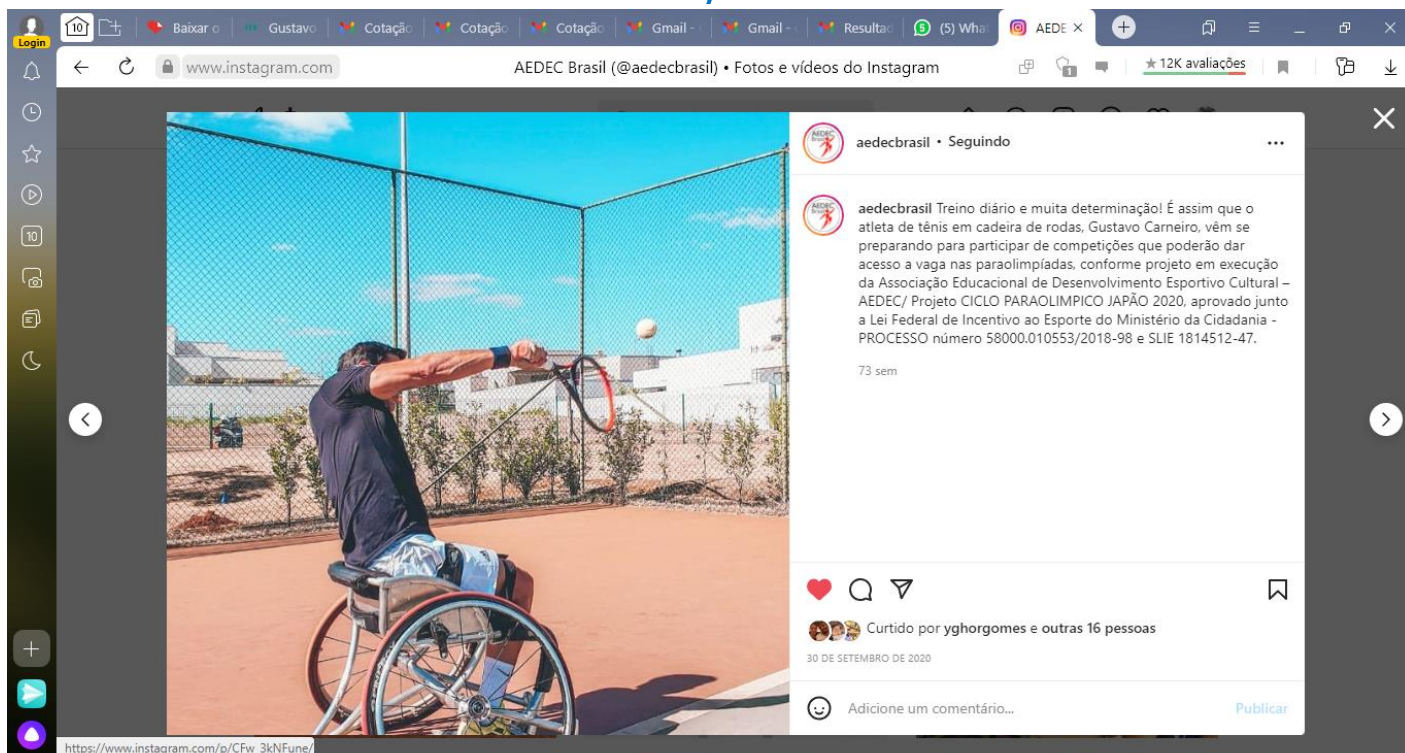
Login

10

Baixar o | Gustavo | Cotação | Cotação | Cotação | Gmail - | Gmail - | Resultad | (5) What | AEDE ×

www.instagram.com

AEDEC Brasil (@aedecbrasil) • Fotos e vídeos do Instagram

★ 12K avaliações

aedecbrasil • Seguindo

...

aedecbrasil Treino diário e muita determinação! É assim que o atleta de tênis em cadeira de rodas, Gustavo Carneiro, vêm se preparando para participar de competições que poderão dar acesso a vaga nas paraolimpíadas, conforme projeto em execução da Associação Educacional de Desenvolvimento Esportivo Cultural – AEDEC/ Projeto CICLO PARAOLIMPICO JAPÃO 2020, aprovado junto a Lei Federal de Incentivo ao Esporte do Ministério da Cidadania - PROCESSO número 58000.010553/2018-98 e SLIE 1814512-47.

73 sem

Curtido por yghorgomes e outras 16 pessoas

30 DE SETEMBRO DE 2020

Adicione um comentário...

Publicar

https://www.instagram.com/p/CFw_3kNFune/